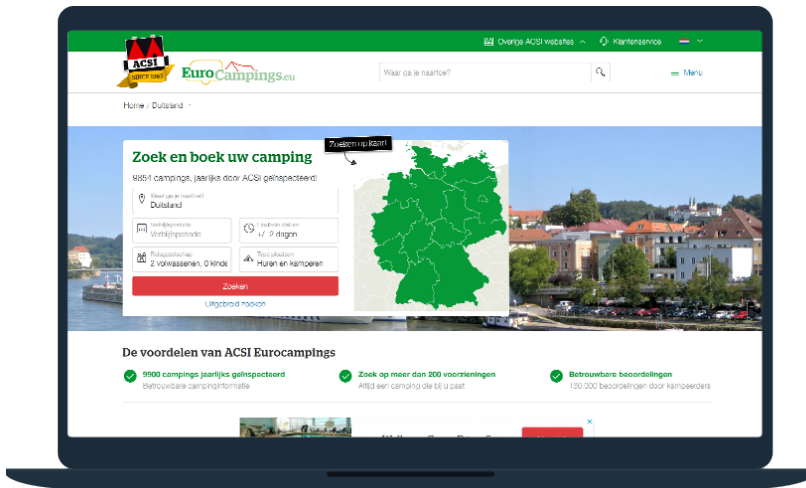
Overige ACSI websites   Klantenservice

ACSI SINCE 1965

EuroCampings.eu

Waar wil je naartoe?

Menu

Home / Duitsland

Zoek en boek uw camping

9854 campings, jaarlijks door ACSI geïnspecteerd

Waar ga je naartoe?
Duitsland

Verblijfsperiode
Verblijfsperiode

Flexibele datum
+/- 2 dagen

Reisgezelschap
2 volwassenen, 0 kinde

Type plaatsen
Huren en kamperen

Zoeken

Uitgebreid zoeken

Zoeken op kaart

De voordelen van ACSI Eurocampings

9900 campings jaarlijks geïnspecteerd
Betrouwbare campinginformatie

Zoek op meer dan 200 voorzieningen
Altijd een camping die bij u past

Betrouwbare beoordelingen
130.000 beoordelingen door kampeerders